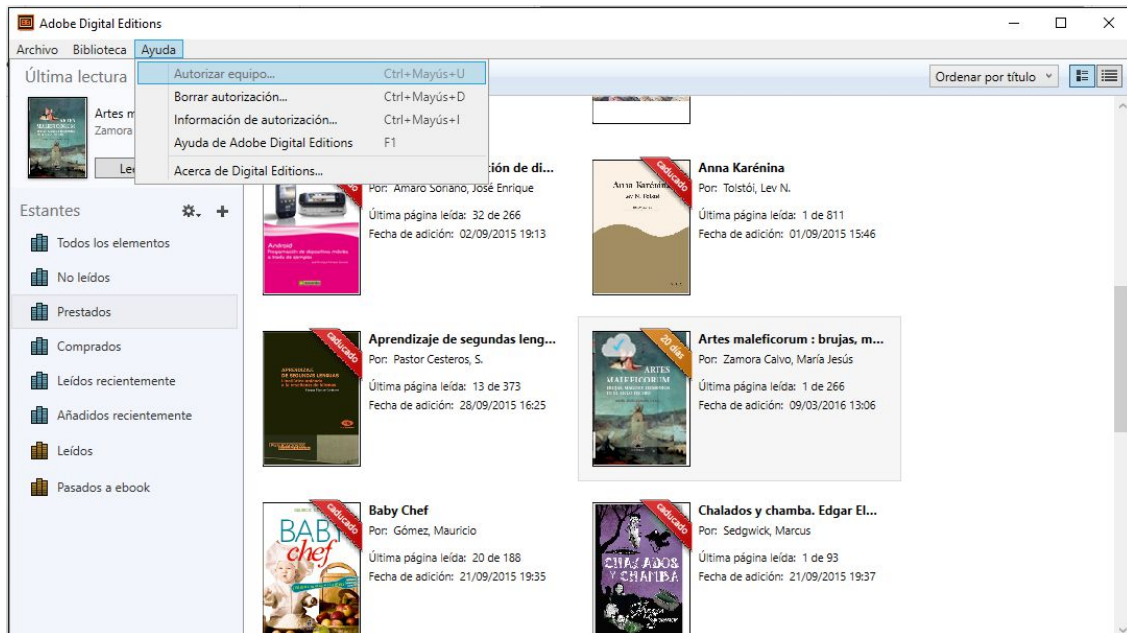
Adobe Digital Editions

Archivo Biblioteca Ayuda

Autorizar equipo... Ctrl+Mayús+U
Borrar autorización... Ctrl+Mayús+D
Información de autorización... Ctrl+Mayús+I
Ayuda de Adobe Digital Editions F1
Acerca de Digital Editions...

Última lectura

Artes m
Zamora

Le

Ordenar por título

Estantes

Todos los elementos
No leídos
Prestados
Comprados
Leídos recientemente
Añadidos recientemente
Leídos
Pasados a ebook

caducado
Android
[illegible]ción de di...
Por: Amaro Soriano, José Enrique
Última página leída: 32 de 266
Fecha de adición: 02/09/2015 19:13

caducado
Anna Karénina
Anna Karénina
Por: Tolstói, Lev N.
Última página leída: 1 de 811
Fecha de adición: 01/09/2015 15:46

caducado
Aprendizaje de segundas leng...
Por: Pastor Cesteros, S.
Última página leída: 13 de 373
Fecha de adición: 28/09/2015 16:25

20 días
ARTES MALEFICORUM
Artes maleficorum : brujas, m...
Por: Zamora Calvo, María Jesús
Última página leída: 1 de 266
Fecha de adición: 09/03/2016 13:06

caducado
BABY chef
Baby Chef
Por: Gómez, Mauricio
Última página leída: 20 de 188
Fecha de adición: 21/09/2015 19:35

caducado
CHALADOS Y CHAMBA
Chalados y chamba. Edgar El...
Por: Sedgwick, Marcus
Última página leída: 1 de 93
Fecha de adición: 21/09/2015 19:37